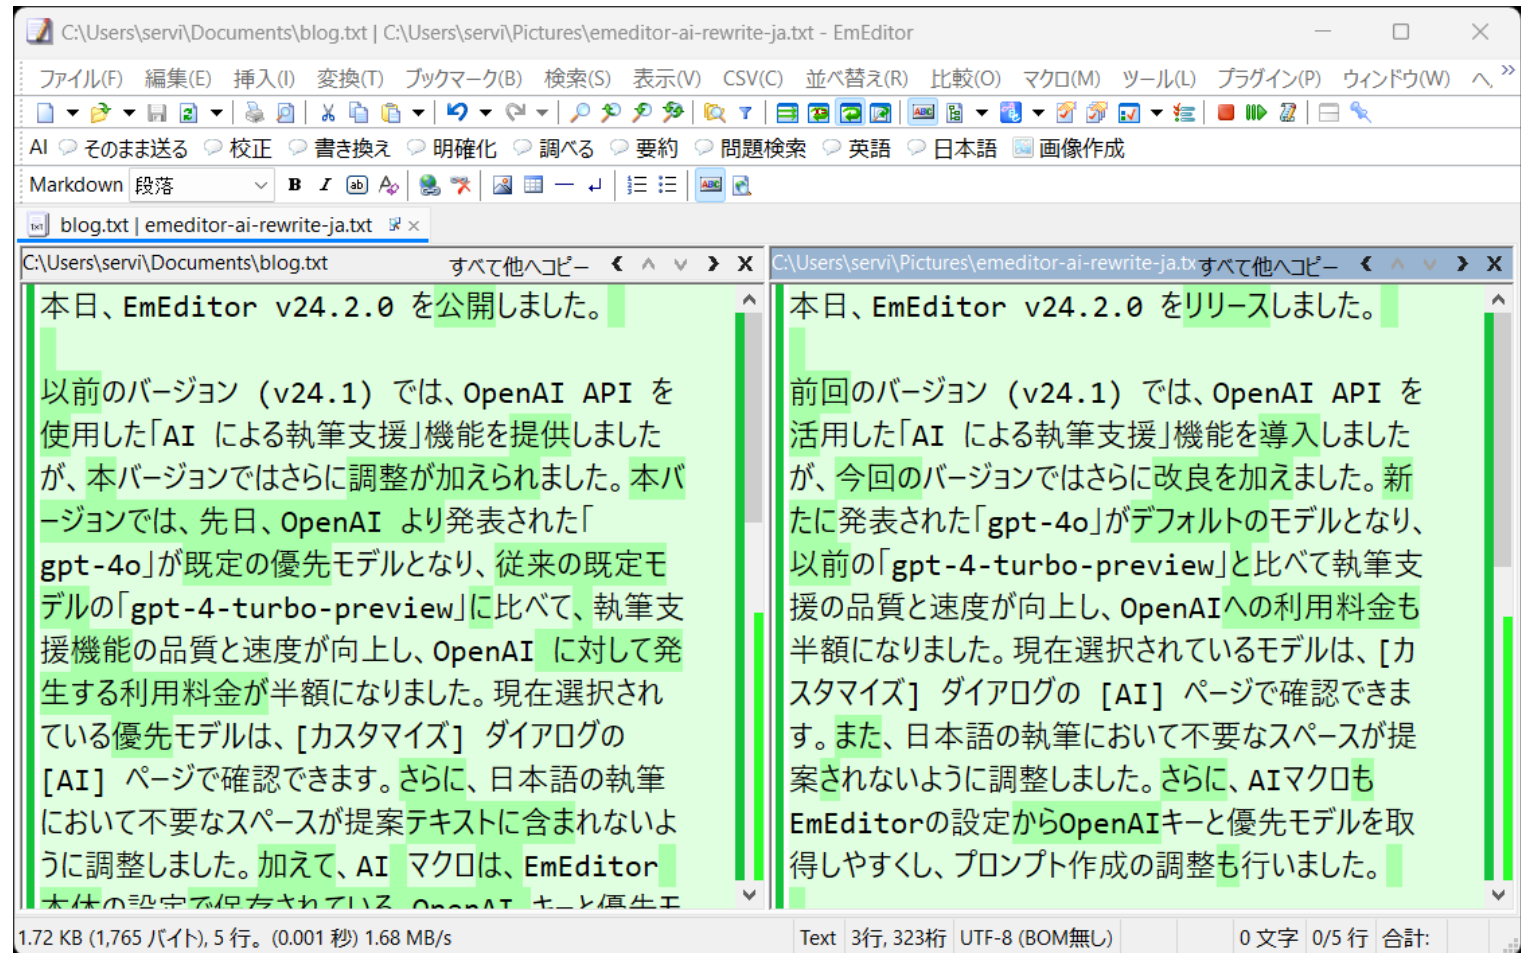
C:\Users\servi\Documents\blog.txt | C:\Users\servi\Pictures\emeditor-ai-rewrite-ja.txt - EmEditor

ファイル(F) 編集(E) 挿入(I) 変換(T) ブックマーク(B) 検索(S) 表示(V) CSV(C) 並べ替え(R) 比較(O) マクロ(M) ツール(L) プラグイン(P) ウィンドウ(W) ヘ

AI そのまま送る 校正 書き換え 明確化 調べる 要約 問題検索 英語 日本語 画像作成

Markdown 段落

blog.txt | emeditor-ai-rewrite-ja.txt

C:\Users\servi\Documents\blog.txt すべて他へコピー

本日、EmEditor v24.2.0 を公開しました。

以前のバージョン (v24.1) では、OpenAI API を使用した「AI による執筆支援」機能を提供しましたが、本バージョンではさらに調整が加えられました。本バージョンでは、先日、OpenAI より発表された「gpt-4o」が既定の優先モデルとなり、従来の既定モデルの「gpt-4-turbo-preview」に比べて、執筆支援機能の品質と速度が向上し、OpenAI に対して発生する利用料金が半額になりました。現在選択されている優先モデルは、[カスタマイズ] ダイアログの [AI] ページで確認できます。さらに、日本語の執筆において不要なスペースが提案テキストに含まれないように調整しました。加えて、AI マクロは、EmEditor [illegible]

C:\Users\servi\Pictures\emeditor-ai-rewrite-ja.tx すべて他へコピー

本日、EmEditor v24.2.0 をリリースしました。

前回のバージョン (v24.1) では、OpenAI API を活用した「AI による執筆支援」機能を導入しましたが、今回のバージョンではさらに改良を加えました。新たに発表された「gpt-4o」がデフォルトのモデルとなり、以前の「gpt-4-turbo-preview」と比べて執筆支援の品質と速度が向上し、OpenAIへの利用料金も半額になりました。現在選択されているモデルは、[カスタマイズ] ダイアログの [AI] ページで確認できます。また、日本語の執筆において不要なスペースが提案されないように調整しました。さらに、AIマクロもEmEditorの設定からOpenAIキーと優先モデルを取得しやすくし、プロンプト作成の調整も行いました。

1.72 KB (1,765 バイト), 5 行。(0.001 秒) 1.68 MB/s | Text | 3行, 323桁 | UTF-8 (BOM無し) | 0 文字 | 0/5 行 | 合計: